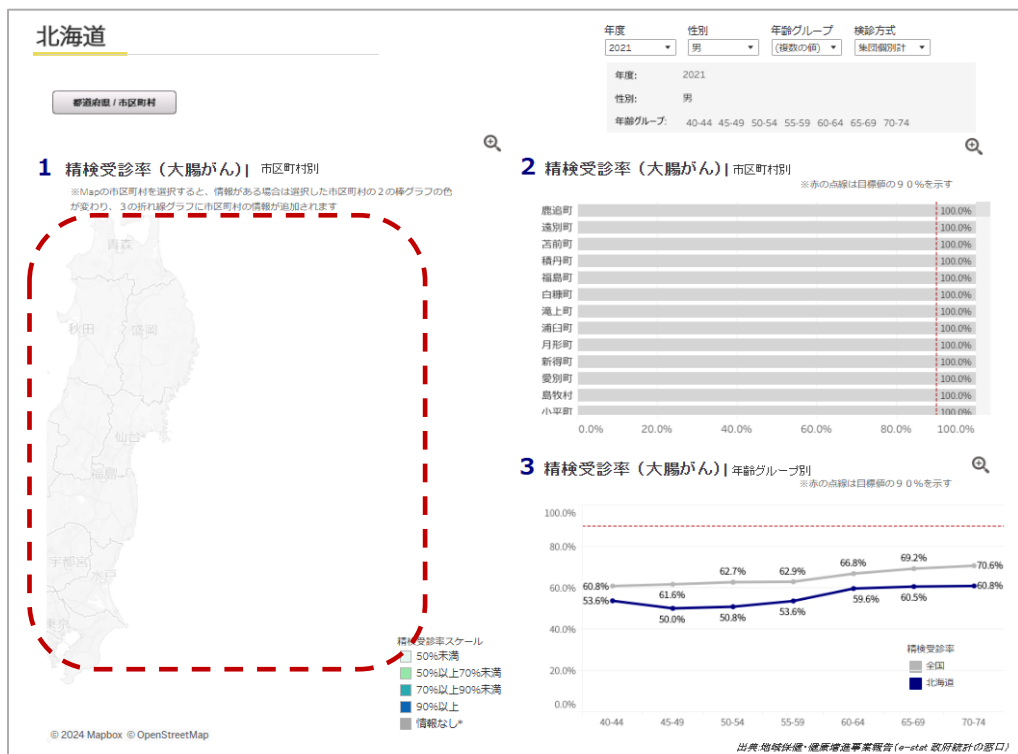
北海道

年度
2021
性別
男
年齢グループ
(複数の値)
検診方式
集団個別計

年度: 2021
性別: 男
年齢グループ: 40-44 45-49 50-54 55-59 60-64 65-69 70-74

都道府県 / 市区町村

1 精検受診率（大腸がん）| 市区町村別
※Mapの市区町村を選択すると、情報がある場合は選択した市区町村の２の棒グラフの色が変わり、３の折れ線グラフに市区町村の情報が追加されます

青森
秋田
盛岡
仙台
福島
宇都宮
水戸
東京

精検受診率スケール
50%未満
50%以上70%未満
70%以上90%未満
90%以上
情報なし*

© 2024 Mapbox © OpenStreetMap

2 精検受診率（大腸がん）| 市区町村別
※赤の点線は目標値の９０％を示す

| 町村 | 値 |
|---|---|
| 鹿追町 | 100.0% |
| 遠別町 | 100.0% |
| 苫前町 | 100.0% |
| 積丹町 | 100.0% |
| 福島町 | 100.0% |
| 白糠町 | 100.0% |
| 滝上町 | 100.0% |
| 浦臼町 | 100.0% |
| 月形町 | 100.0% |
| 新得町 | 100.0% |
| 愛別町 | 100.0% |
| 島牧村 | 100.0% |
| 小平町 | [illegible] |

0.0% 20.0% 40.0% 60.0% 80.0% 100.0%

3 精検受診率（大腸がん）| 年齢グループ別
※赤の点線は目標値の９０％を示す

100.0%
80.0%
60.0%
40.0%
20.0%
0.0%

| | 40-44 | 45-49 | 50-54 | 55-59 | 60-64 | 65-69 | 70-74 |
|---|---|---|---|---|---|---|---|
| 全国 | 60.8% | 61.6% | 62.7% | 62.9% | 66.8% | 69.2% | 70.6% |
| 北海道 | 53.6% | 50.0% | 50.8% | 53.6% | 59.6% | 60.5% | 60.8% |

精検受診率
全国
北海道

出典:地域保健・健康増進事業報告（e-stat 政府統計の窓口）